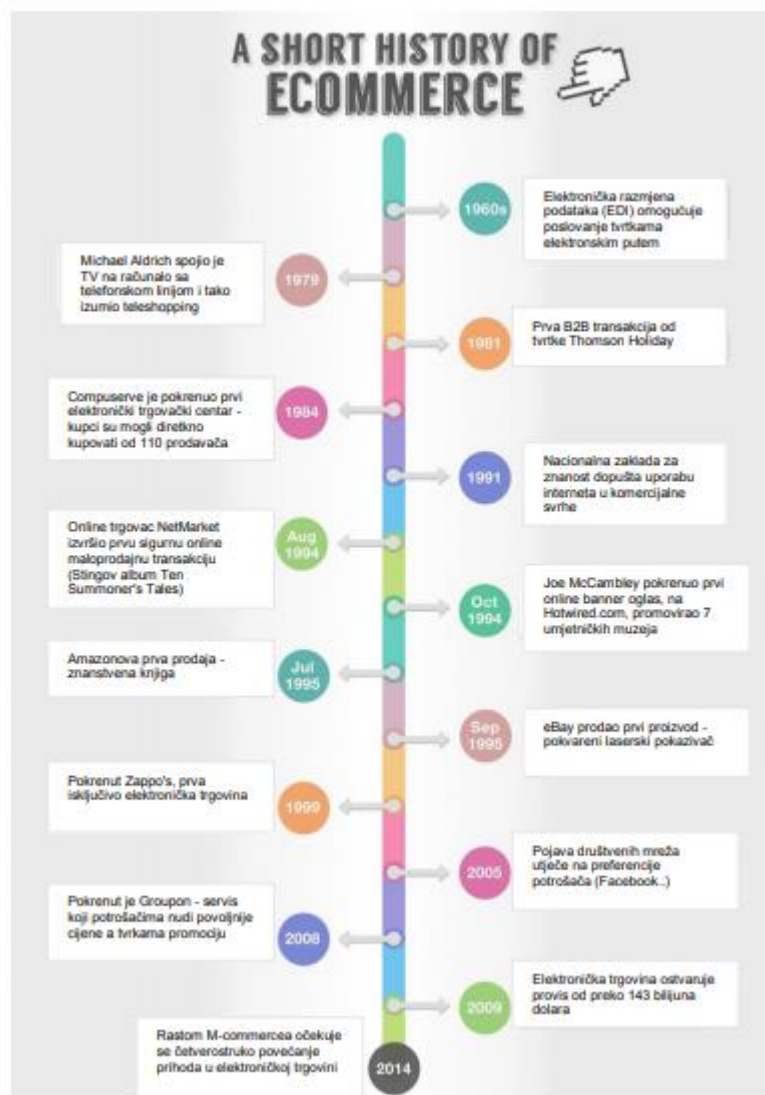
A SHORT HISTORY OF ECOMMERCE

1960s
Elektronička razmjena podataka (EDI) omogućuje poslovanje tvrtkama elektronskim putem

1979
Michael Aldrich spojio je TV na računalo sa telefonskom linijom i tako izumio teleshopping

1981
Prva B2B transakcija od tvrtke Thomson Holiday

1984
Compuserve je pokrenuo prvi elektronički trgovački centar - kupci su mogli direktno kupovati od 110 prodavača

1991
Nacionalna zaklada za znanost dopušta uporabu interneta u komercijalne svrhe

Aug 1994
Online trgovac NetMarket izvršio prvu sigurnu online maloprodajnu transakciju (Stingov album Ten Summoner's Tales)

Oct 1994
Joe McCambley pokrenuo prvi online banner oglas, na Hotwired.com, promovirao 7 umjetničkih muzeja

Jul 1995
Amazonova prva prodaja - znanstvena knjiga

Sep 1995
eBay prodao prvi proizvod - pokvareni laserski pokazivač

1999
Pokrenut Zappo's, prva isključivo elektronička trgovina

2005
Pojava društvenih mreža utječe na preferencije potrošača (Facebook..)

2008
Pokrenut je Groupon - servis koji potrošačima nudi povoljnije cijene a tvrkama promociju

2009
Elektronička trgovina ostvaruje provis od preko 143 bilijuna dolara

2014
Rastom M-commercea očekuje se četverostruko povećanje prihoda u elektroničkoj trgovini